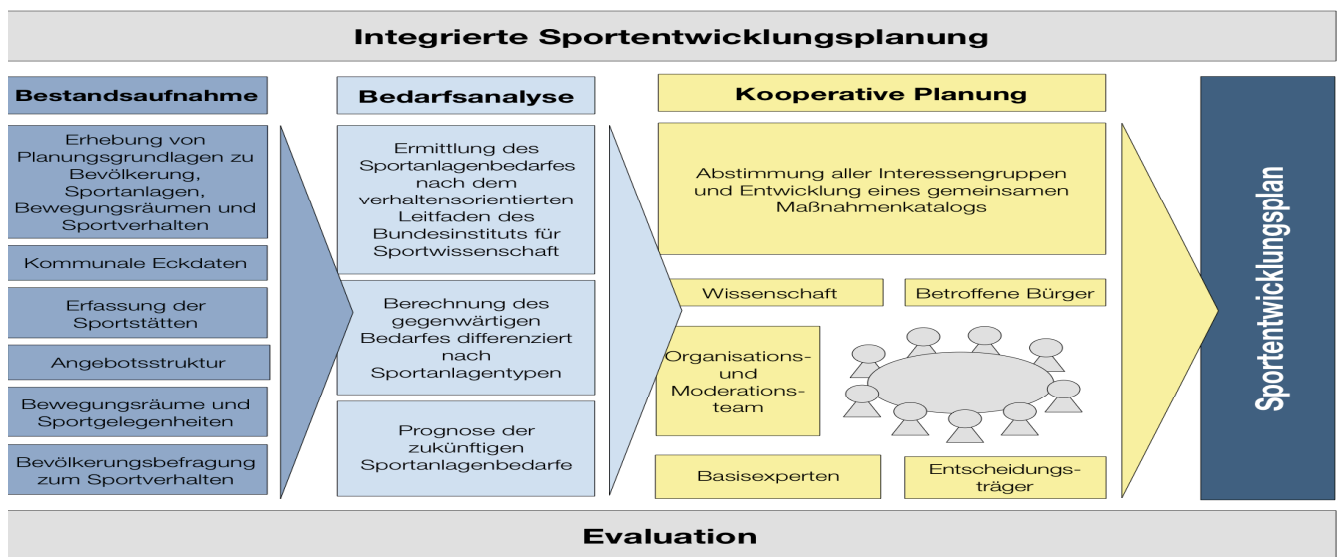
Integrierte Sportentwicklungsplanung

Bestandsaufnahme

Erhebung von Planungsgrundlagen zu Bevölkerung, Sportanlagen, Bewegungsräumen und Sportverhalten

Kommunale Eckdaten

Erfassung der Sportstätten

Angebotsstruktur

Bewegungsräume und Sportgelegenheiten

Bevölkerungsbefragung zum Sportverhalten

Bedarfsanalyse

Ermittlung des Sportanlagenbedarfes nach dem verhaltensorientierten Leitfaden des Bundesinstituts für Sportwissenschaft

Berechnung des gegenwärtigen Bedarfes differenziert nach Sportanlagentypen

Prognose der zukünftigen Sportanlagenbedarfe

Kooperative Planung

Abstimmung aller Interessengruppen und Entwicklung eines gemeinsamen Maßnahmenkatalogs

Wissenschaft

Betroffene Bürger

Organisations- und Moderations- team

Basisexperten

Entscheidungs- träger

Sportentwicklungsplan

Evaluation